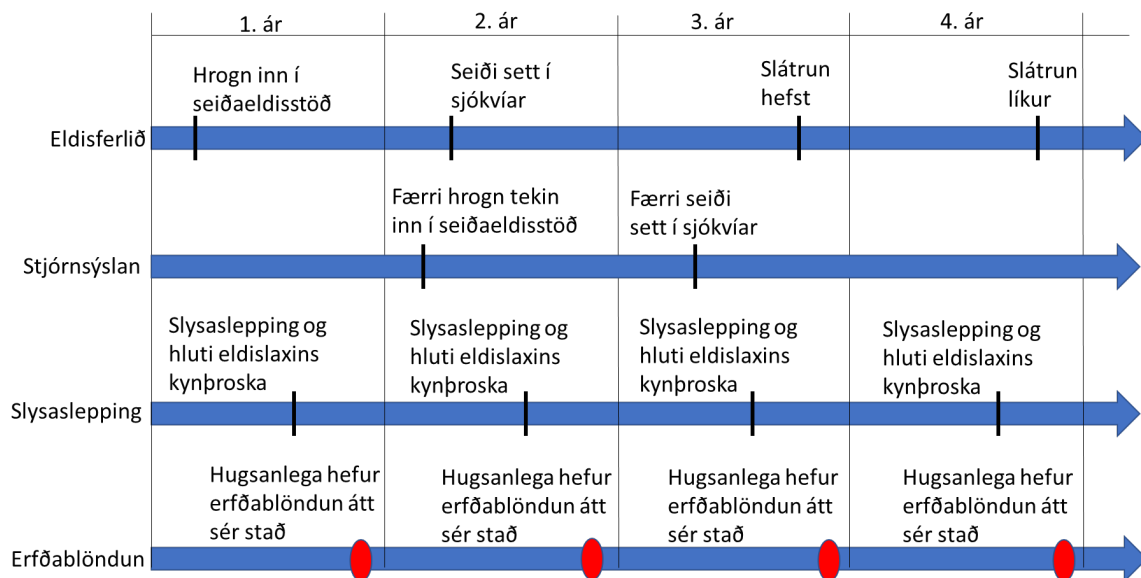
1. ár
2. ár
3. ár
4. ár

Eldisferlið
Hrogn inn í seiðaeldisstöð
Seiði sett í sjókvíar
Slátrun hefst
Slátrun líkur

Stjórnsýslan
Færri hrogn tekin inn í seiðaeldisstöð
Færri seiði sett í sjókvíar

Slysaslepping
Slysaslepping og hluti eldislaxins kynþroska
Slysaslepping og hluti eldislaxins kynþroska
Slysaslepping og hluti eldislaxins kynþroska
Slysaslepping og hluti eldislaxins kynþroska

Erfðablöndun
Hugsanlega hefur erfðablöndun átt sér stað
Hugsanlega hefur erfðablöndun átt sér stað
Hugsanlega hefur erfðablöndun átt sér stað
Hugsanlega hefur erfðablöndun átt sér stað